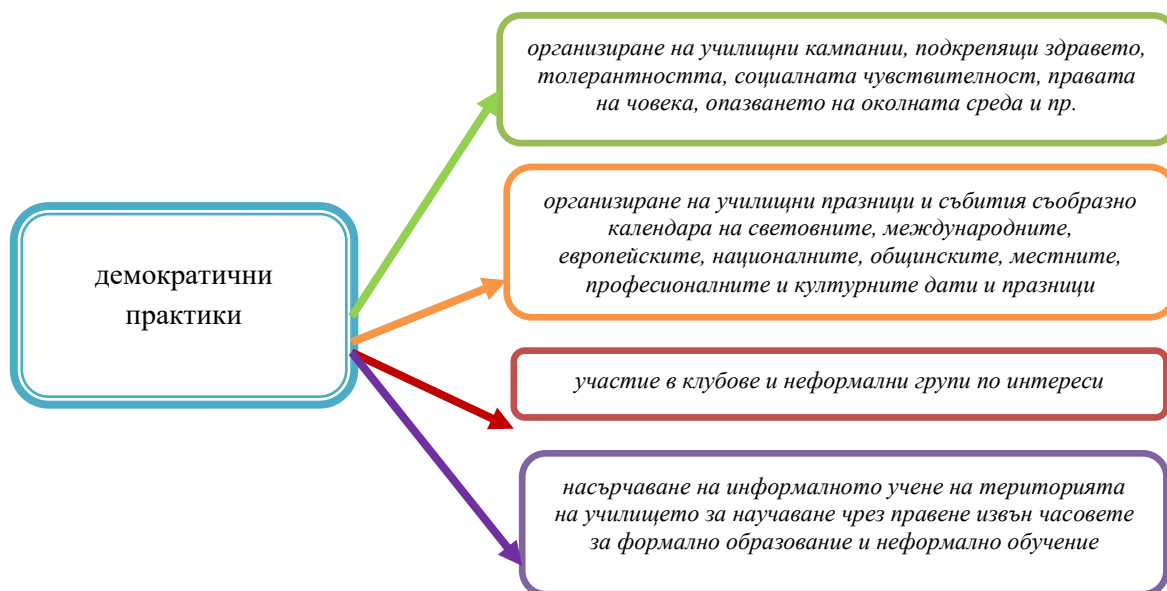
демократични практики

организиране на училищни кампании, подкрепящи здравето, толерантността, социалната чувствителност, правата на човека, опазването на околната среда и пр.

организиране на училищни празници и събития съобразно календара на световните, международните, европейските, националните, общинските, местните, професионалните и културните дати и празници

участие в клубове и неформални групи по интереси

насърчаване на информалното учене на територията на училището за научаване чрез правене извън часовете за формално образование и неформално обучение